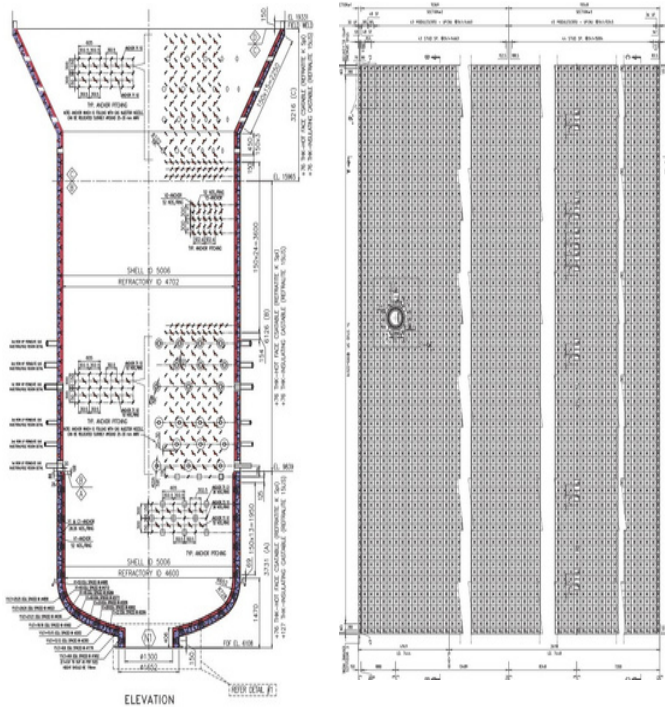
EL 19320

150

3216 (C)

150×20=3000

EL 15965

TYP. ANCHOR PITCHING

SHELL ID 5006

REFRACTORY ID 4702

150×24=3600

6126 (B)

154

TYP. ANCHOR PITCHING

EL 9839

150×13=1950

2731 (A)

SHELL ID 5006

REFRACTORY ID 4600

1470

EL 6108

Ø1300

Ø1652

150

REFER DETAIL #1

ELEVATION

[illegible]